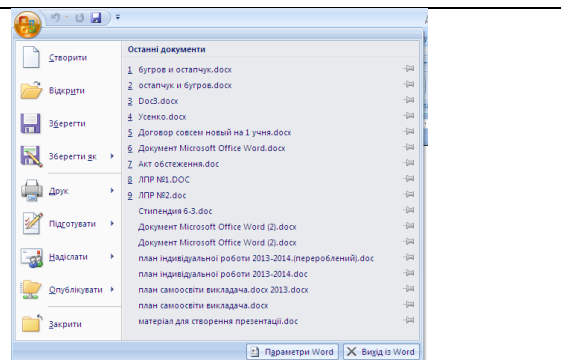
Створити
Відкрити
Зберегти
Зберегти як
Друк
Підготувати
Надіслати
Опублікувати
Закрити

Останні документи
1 бугров и остапчук.docx
2 остапчук и бугров.docx
3 Doc3.docx
4 Усенко.docx
5 Договор совсем новый на 1 учня.docx
6 Документ Microsoft Office Word.docx
7 Акт обстеження.doc
8 ЛПР №1.DOC
9 ЛПР №2.doc
Стипендия 6-3.doc
Документ Microsoft Office Word (2).docx
Документ Microsoft Office Word (2).docx
план індивідуальної роботи 2013-2014.(перероблений).doc
план індивідуальної роботи 2013-2014.doc
план самоосвіти викладача.docx 2013.docx
план самоосвіти викладача.docx
матеріал для створення презентації.doc

Параметри Word
Вихід із Word